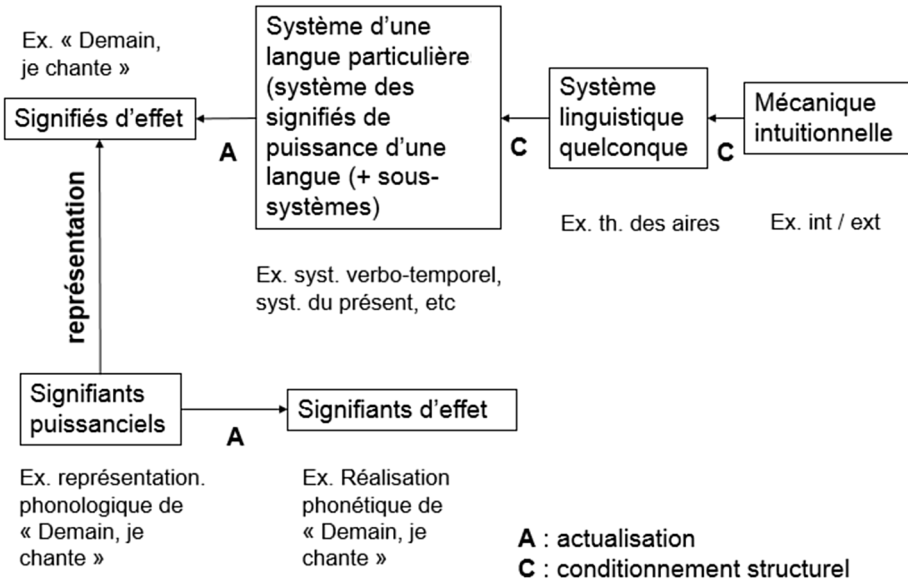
Ex. « Demain, je chante »

Signifiés d'effet

A

Système d'une langue particulière (système des signifiés de puissance d'une langue (+ sous-systèmes)

C

Système linguistique quelconque

C

Mécanique intuitionnelle

Ex. th. des aires

Ex. int / ext

Ex. syst. verbo-temporel, syst. du présent, etc

représentation

Signifiants puissanciels

A

Signifiants d'effet

Ex. représentation. phonologique de « Demain, je chante »

Ex. Réalisation phonétique de « Demain, je chante »

A : actualisation
C : conditionnement structurel